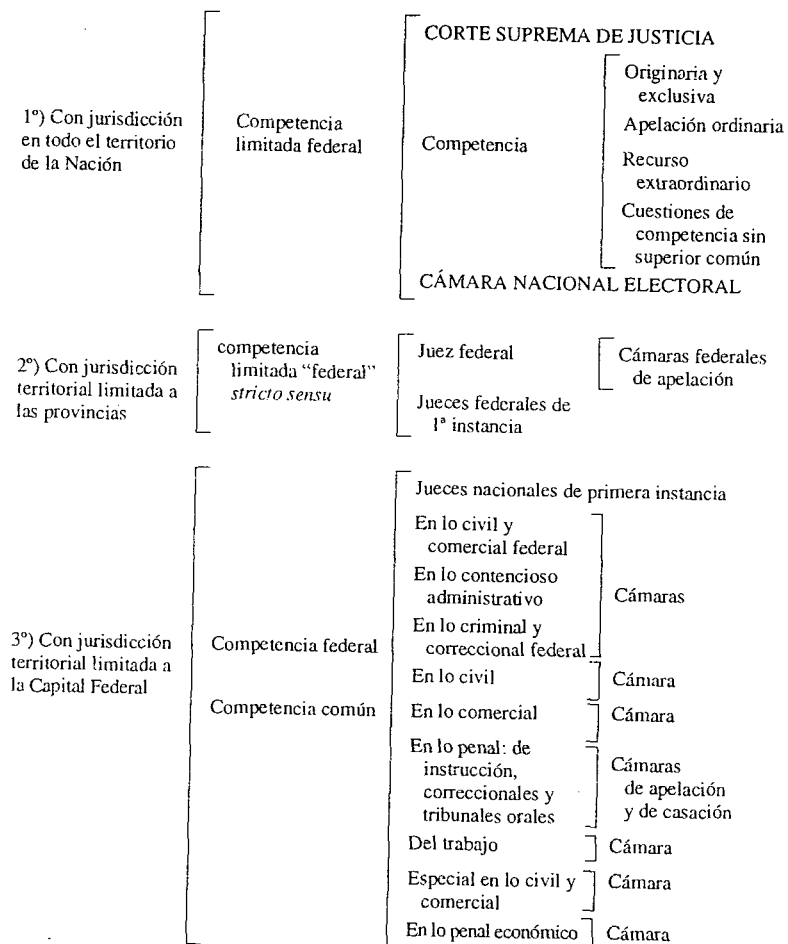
1°) Con jurisdicción en todo el territorio de la Nación

Competencia limitada federal

CORTE SUPREMA DE JUSTICIA

Competencia

Originaria y exclusiva

Apelación ordinaria

Recurso extraordinario

Cuestiones de competencia sin superior común

CÁMARA NACIONAL ELECTORAL

2°) Con jurisdicción territorial limitada a las provincias

competencia limitada "federal" *stricto sensu*

Juez federal

Cámaras federales de apelación

Jueces federales de 1ª instancia

3°) Con jurisdicción territorial limitada a la Capital Federal

Competencia federal

Competencia común

Jueces nacionales de primera instancia

En lo civil y comercial federal

En lo contencioso administrativo

En lo criminal y correccional federal

Cámaras

En lo civil

Cámara

En lo comercial

Cámara

En lo penal: de instrucción, correccionales y tribunales orales

Cámaras de apelación y de casación

Del trabajo

Cámara

Especial en lo civil y comercial

Cámara

En lo penal económico

Cámara